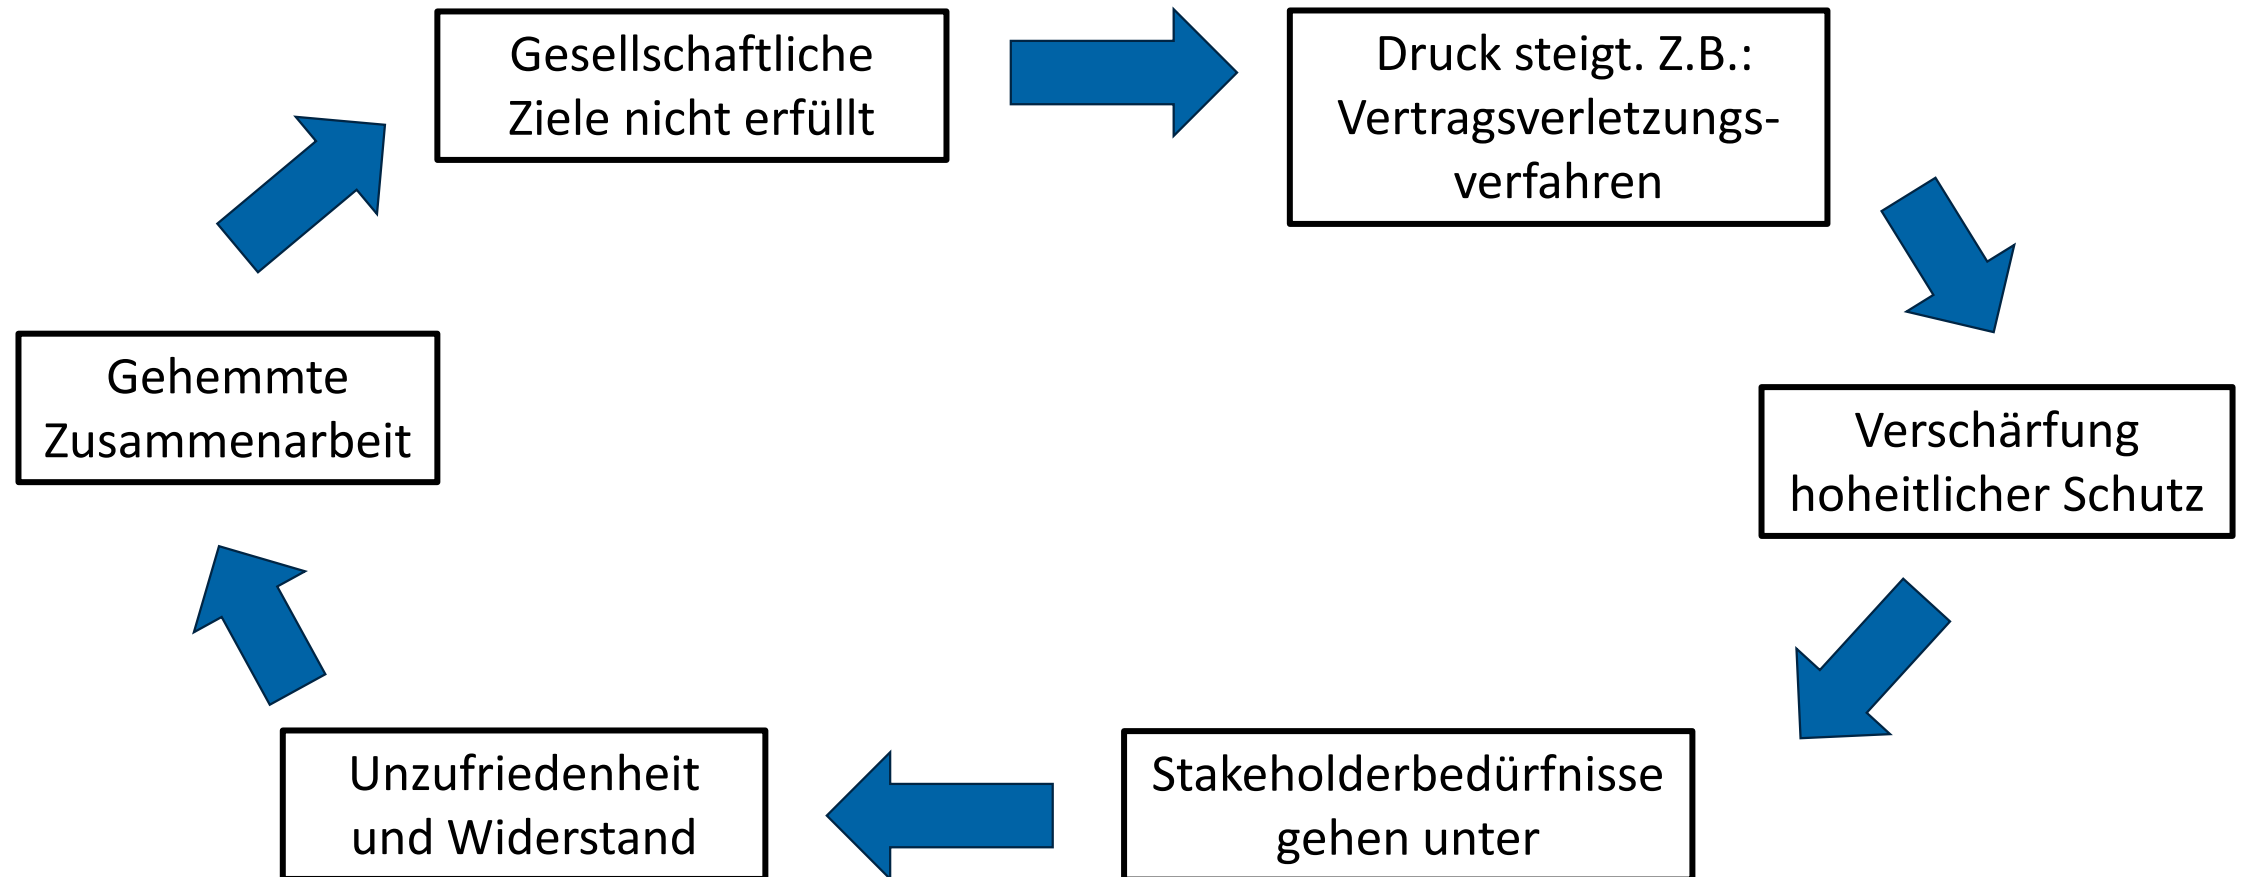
Gesellschaftliche Ziele nicht erfüllt

Druck steigt. Z.B.: Vertragsverletzungsverfahren

Verschärfung hoheitlicher Schutz

Stakeholderbedürfnisse gehen unter

Unzufriedenheit und Widerstand

Gehemmte Zusammenarbeit